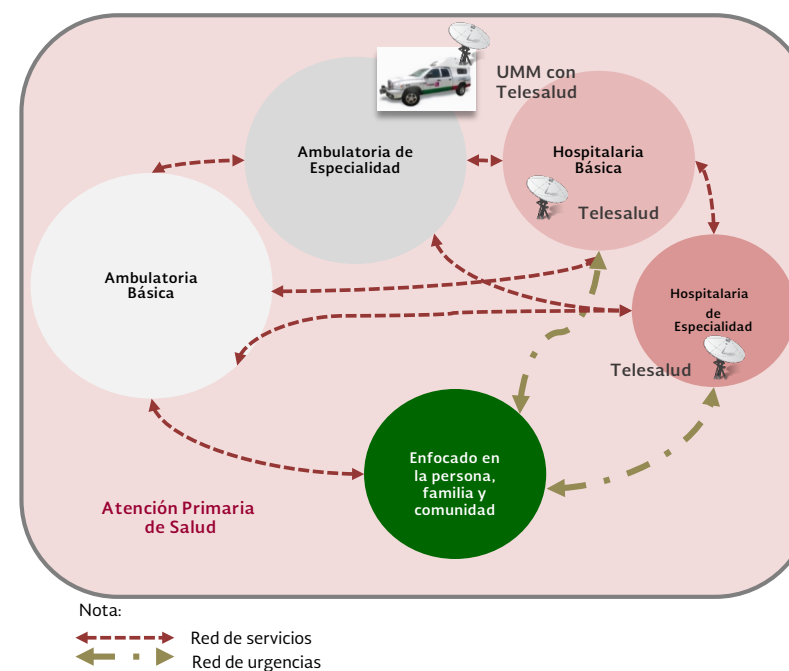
UMM con Telesalud

Ambulatoria de Especialidad

Hospitalaria Básica

Telesalud

Ambulatoria Básica

Hospitalaria de Especialidad

Telesalud

Enfocado en la persona, familia y comunidad

Atención Primaria de Salud

Nota:

Red de servicios

Red de urgencias